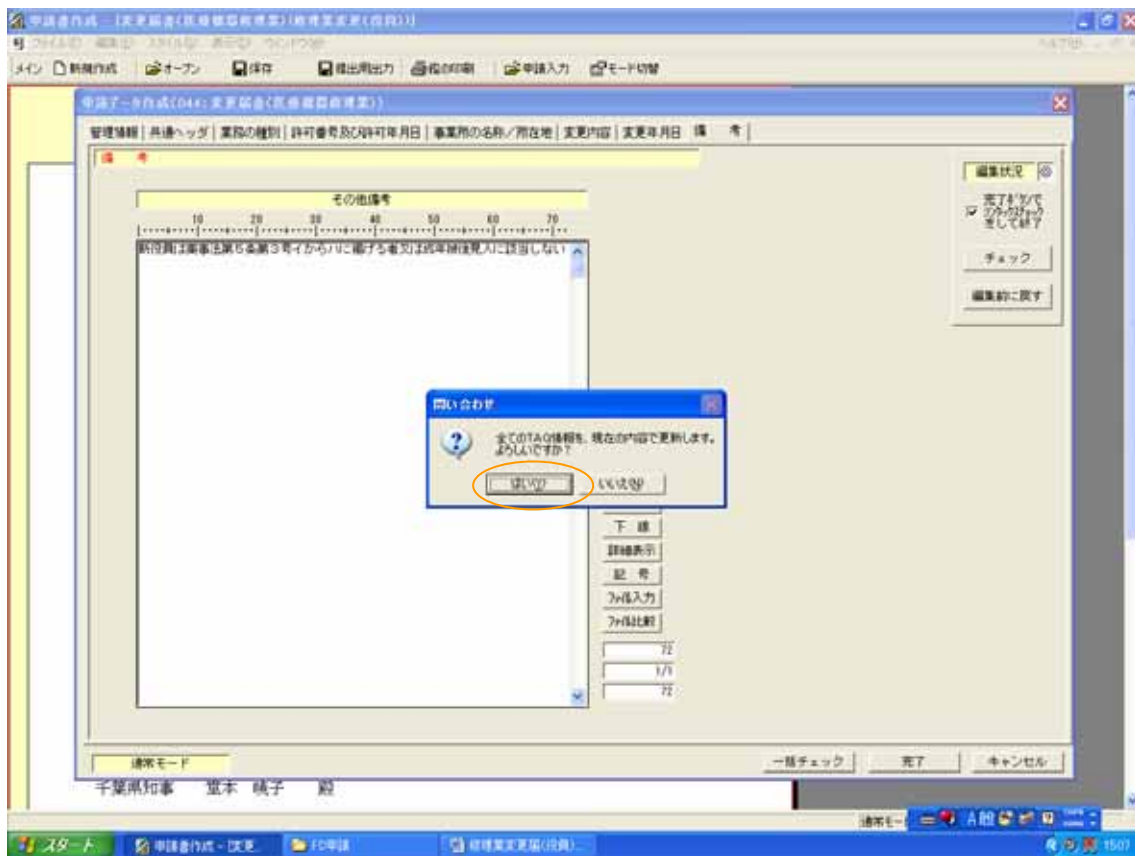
申請書作成 － [変更届書(医療機器販売業)(新規変更(役員))]

ファイル(F) 編集(E) スタイル(S) 表示(V) ウィンドウ(W) ヘルプ(H)

メイン 新規作成 オープン 保存 提出用出力 様式の印刷 申請入力 モード切替

申請データ作成(044: 変更届書(医療機器販売業))

管理情報 | 共通ヘッダ | 業務の種別 | 許可番号及び許可年月日 | 事業所の名称／所在地 | 変更内容 | 変更年月日 | 備 考

備 考

その他備考

10 20 30 40 50 60 70

新役員は薬事法第5条第3号イからハに掲げる者又は成年被後見人に該当しない

編集状況

完了ボタンで シングルチェック をして終了

チェック

編集前に戻す

問い合わせ

全てのTAG情報を、現在の内容で更新します。よろしいですか？

はい(Y) いいえ(N)

下 線

詳細表示

記 号

ファイル入力

ファイル比較

72

1/1

72

通常モード

一括チェック 完了 キャンセル

千葉県知事 堂本 暁子 殿

スタート 申請書作成 - [変更... FD申請 修理業変更届(役員)...

15:07